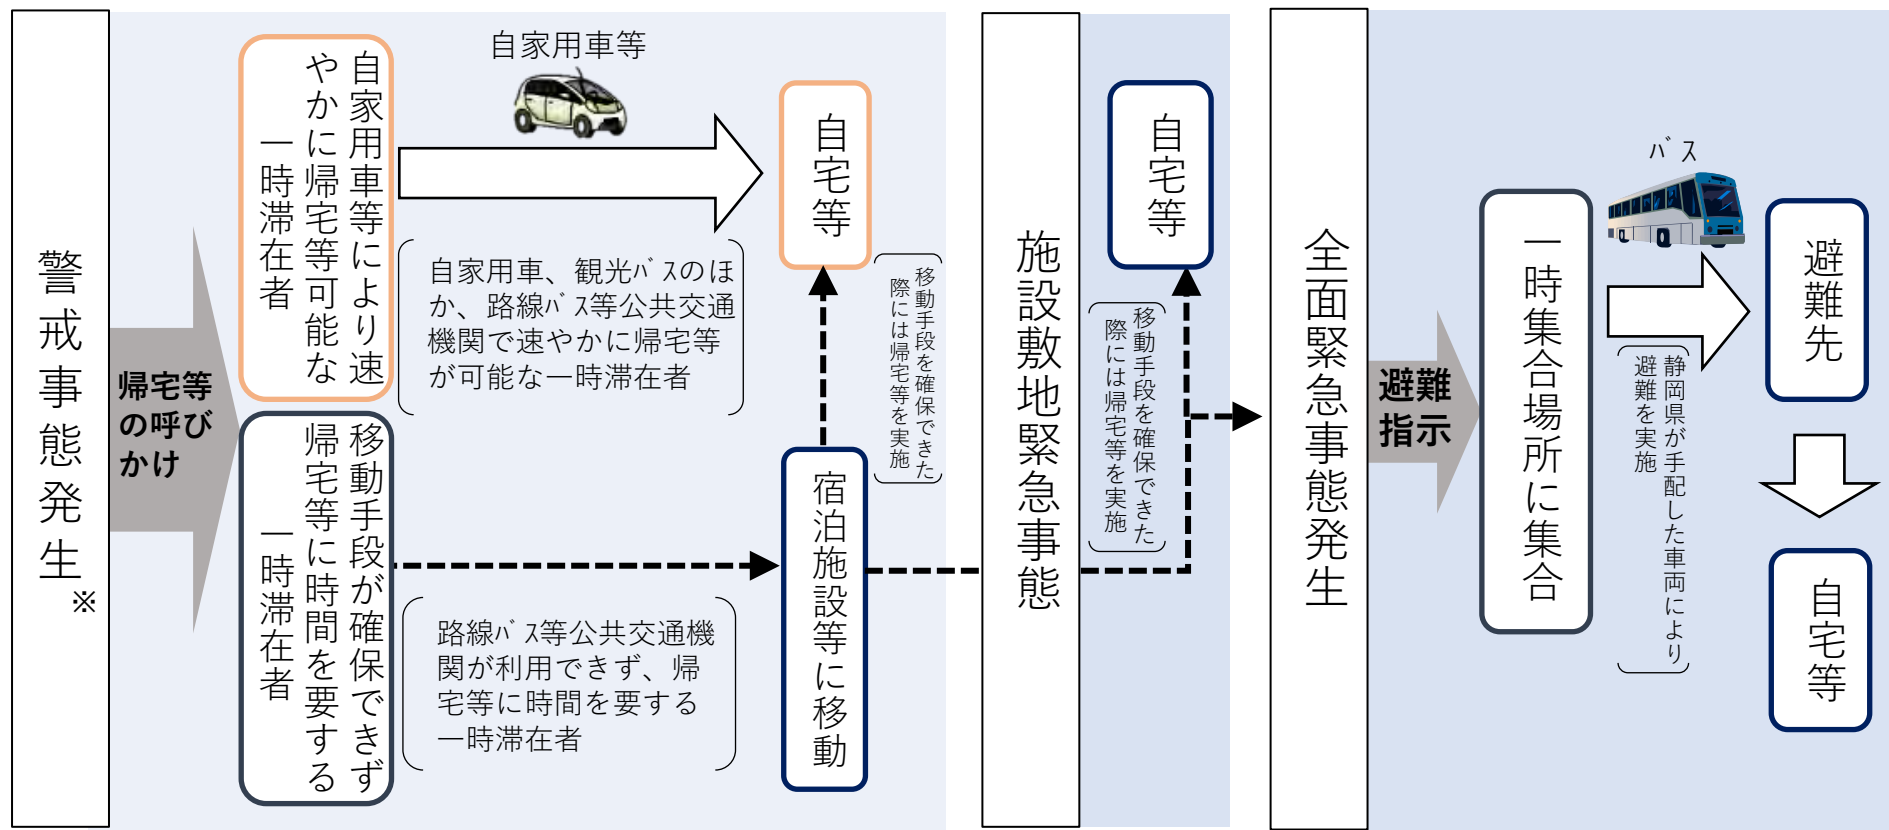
警戒事態発生※

帰宅等の呼びかけ

自家用車等により速やかに帰宅等可能な一時滞在者

自家用車等

自宅等

自家用車、観光バスのほか、路線バス等公共交通機関で速やかに帰宅等が可能な一時滞在者

移動手段を確保できた際には帰宅等を実施

移動手段が確保できず帰宅等に時間を要する一時滞在者

宿泊施設等に移動

路線バス等公共交通機関が利用できず、帰宅等に時間を要する一時滞在者

施設敷地緊急事態

自宅等

移動手段を確保できた際には帰宅等を実施

全面緊急事態発生

避難指示

一時集合場所に集合

バス

静岡県が手配した車両により避難を実施

避難先

自宅等